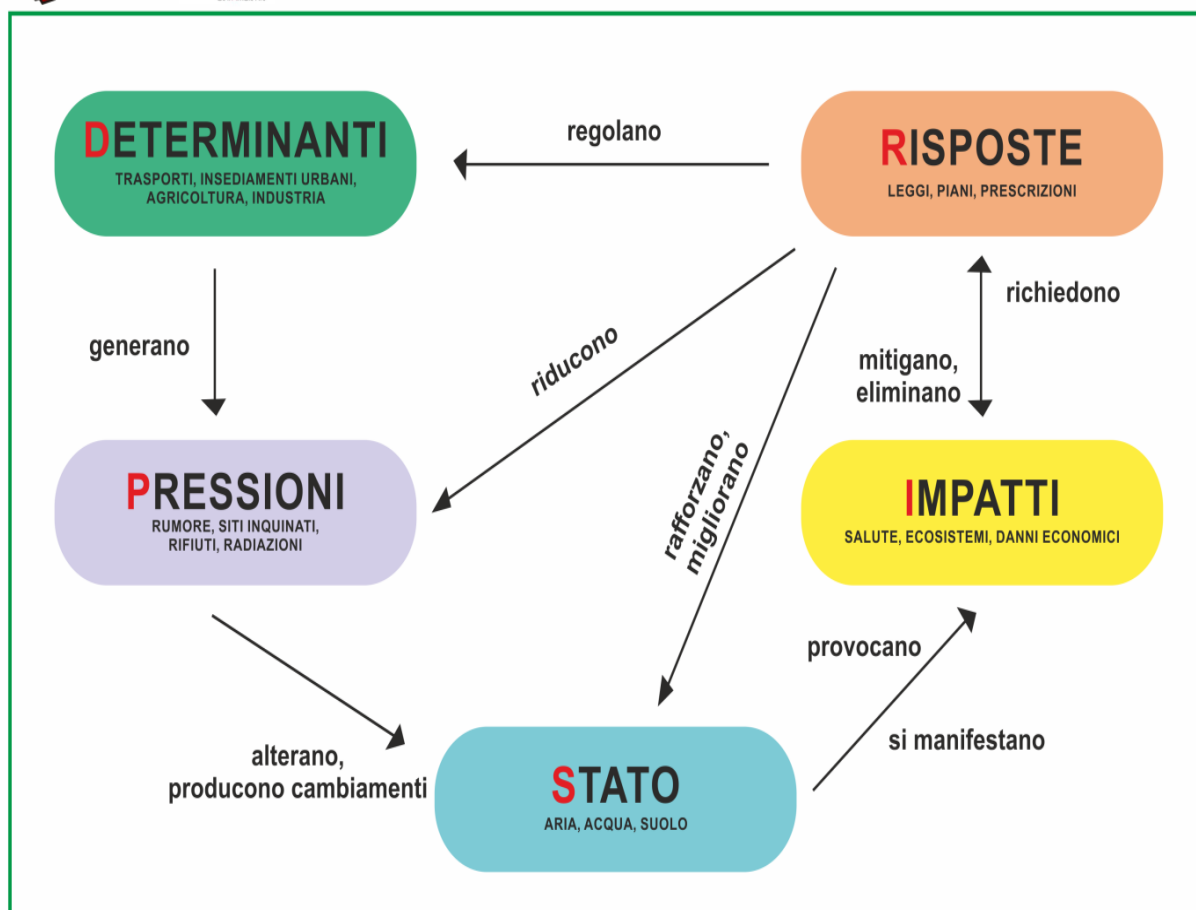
DETERMINANTI
TRASPORTI, INSEDIAMENTI URBANI, AGRICOLTURA, INDUSTRIA

regolano

RISPOSTE
LEGGI, PIANI, PRESCRIZIONI

richiedono

mitigano, eliminano

generano

riducono

rafforzano, migliorano

PRESSIONI
RUMORE, SITI INQUINATI, RIFIUTI, RADIAZIONI

IMPATTI
SALUTE, ECOSISTEMI, DANNI ECONOMICI

provocano

si manifestano

alterano, producono cambiamenti

STATO
ARIA, ACQUA, SUOLO